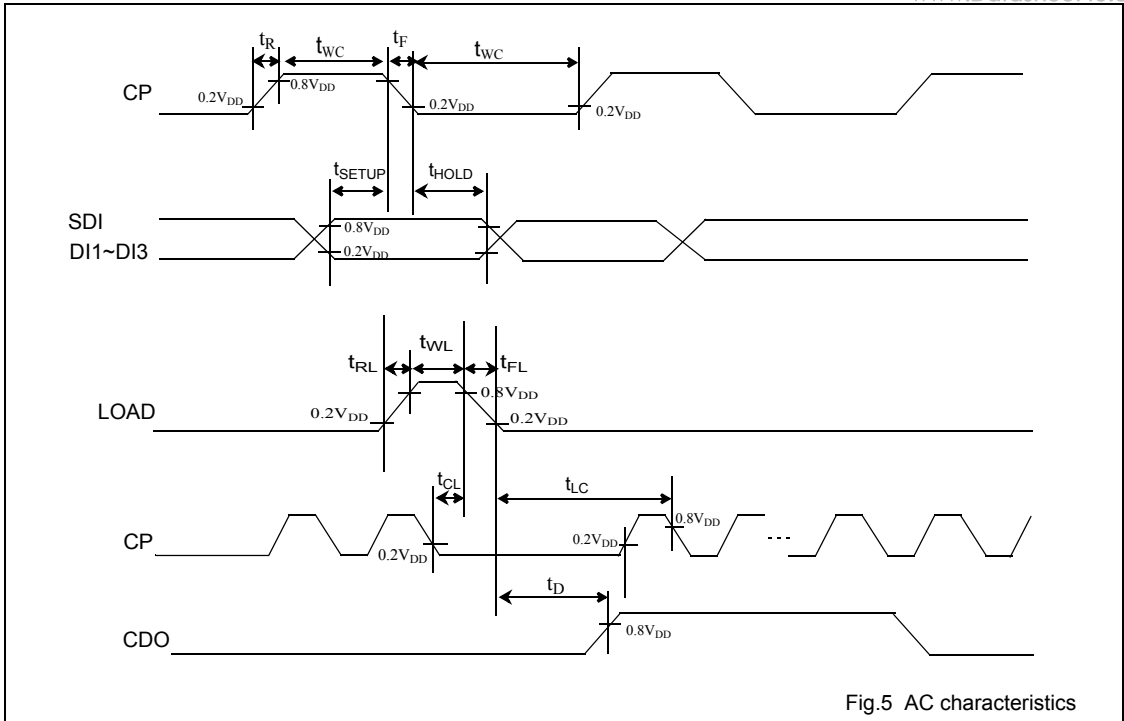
$t_R$ $t_{WC}$ $t_F$ $t_{WC}$

CP $0.2V_{DD}$ $0.8V_{DD}$ $0.2V_{DD}$ $0.2V_{DD}$

$t_{SETUP}$ $t_{HOLD}$

SDI
DI1~DI3 $0.8V_{DD}$ $0.2V_{DD}$

$t_{RL}$ $t_{WL}$ $t_{FL}$

LOAD $0.2V_{DD}$ $0.8V_{DD}$ $0.2V_{DD}$

$t_{CL}$ $t_{LC}$

CP $0.2V_{DD}$ $0.2V_{DD}$ $0.8V_{DD}$ ...

$t_D$

CDO $0.8V_{DD}$

Fig.5 AC characteristics